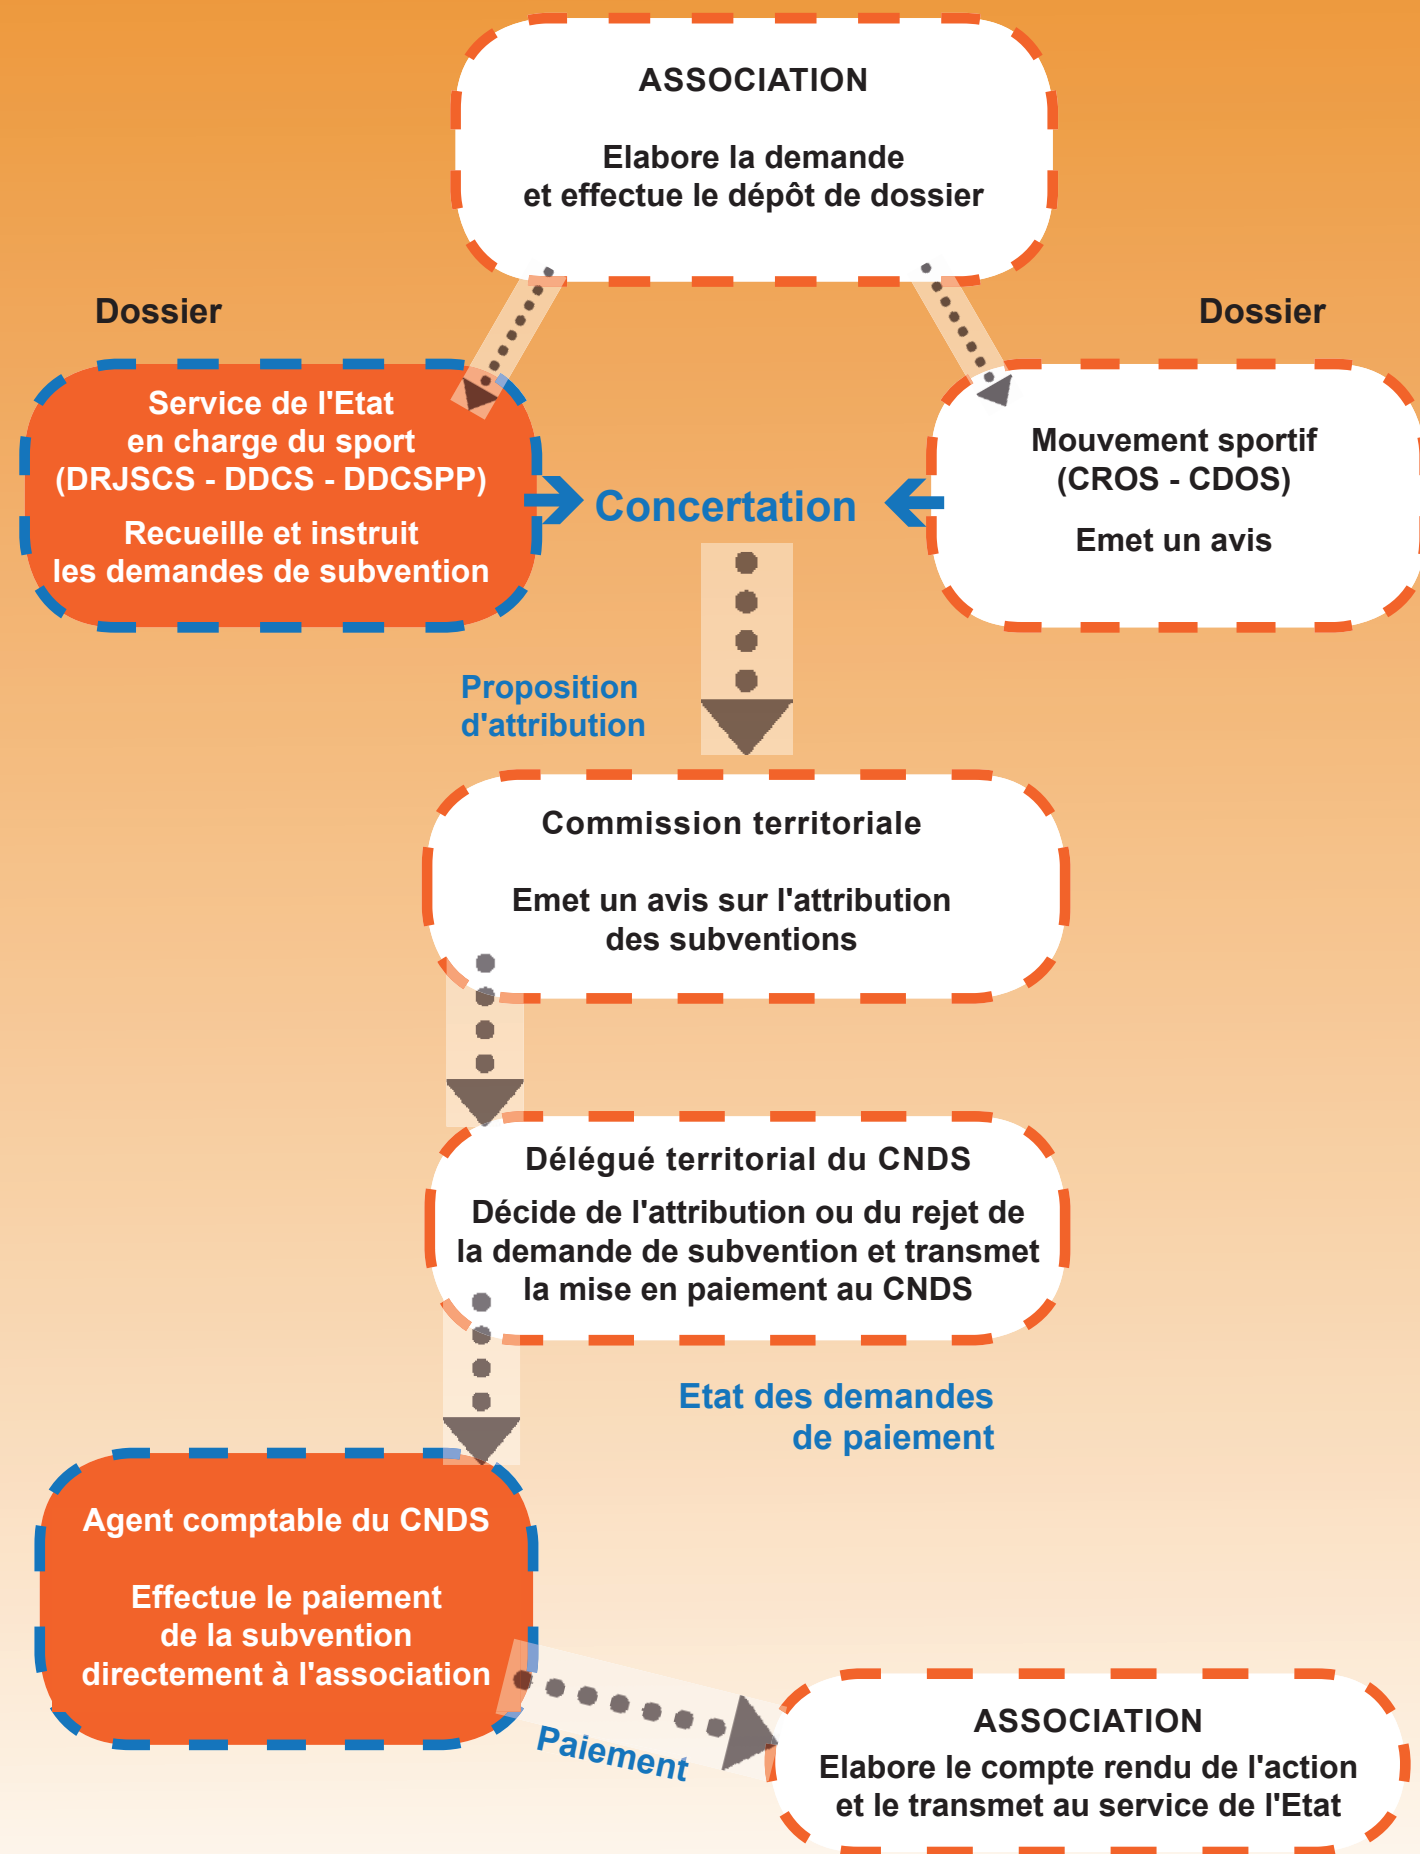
ASSOCIATION

Elabore la demande et effectue le dépôt de dossier

Dossier

Dossier

Service de l'Etat en charge du sport (DRJSCS - DDCS - DDCSPP)

Recueille et instruit les demandes de subvention

Concertation

Mouvement sportif (CROS - CDOS)

Emet un avis

Proposition d'attribution

Commission territoriale

Emet un avis sur l'attribution des subventions

Délégué territorial du CNDS

Décide de l'attribution ou du rejet de la demande de subvention et transmet la mise en paiement au CNDS

Etat des demandes de paiement

Agent comptable du CNDS

Effectue le paiement de la subvention directement à l'association

Paiement

ASSOCIATION

Elabore le compte rendu de l'action et le transmet au service de l'Etat